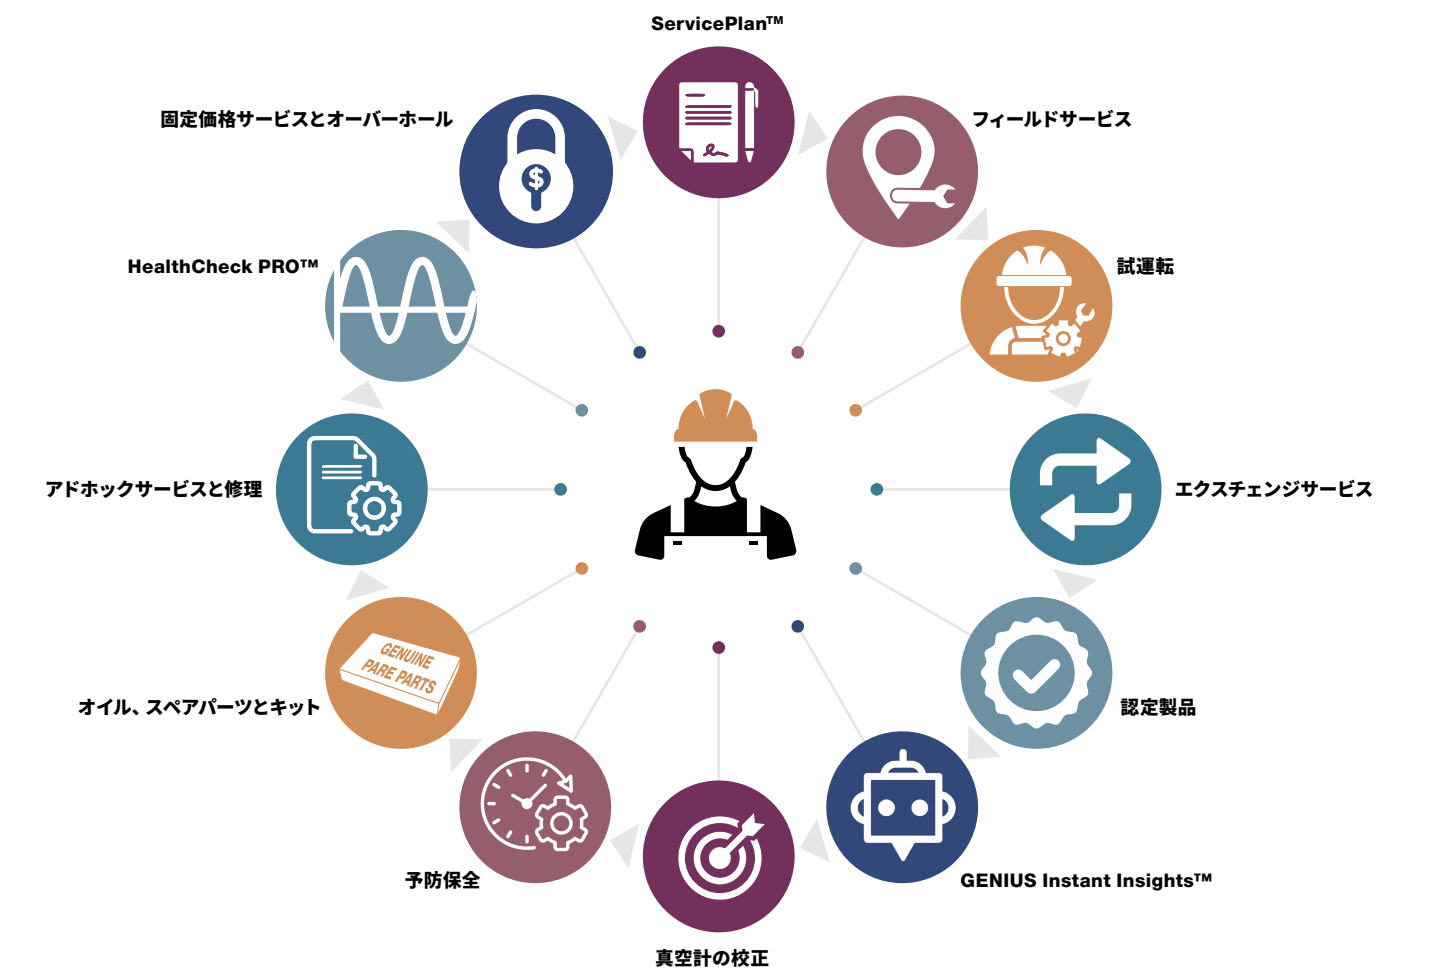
ServicePlan™

固定価格サービスとオーバーホール

フィールドサービス

HealthCheck PRO™

試運転

アドホックサービスと修理

エクスチェンジサービス

GENUINE
PARE PARTS

オイル、スペアパーツとキット

認定製品

予防保全

GENIUS Instant Insights™

真空計の校正